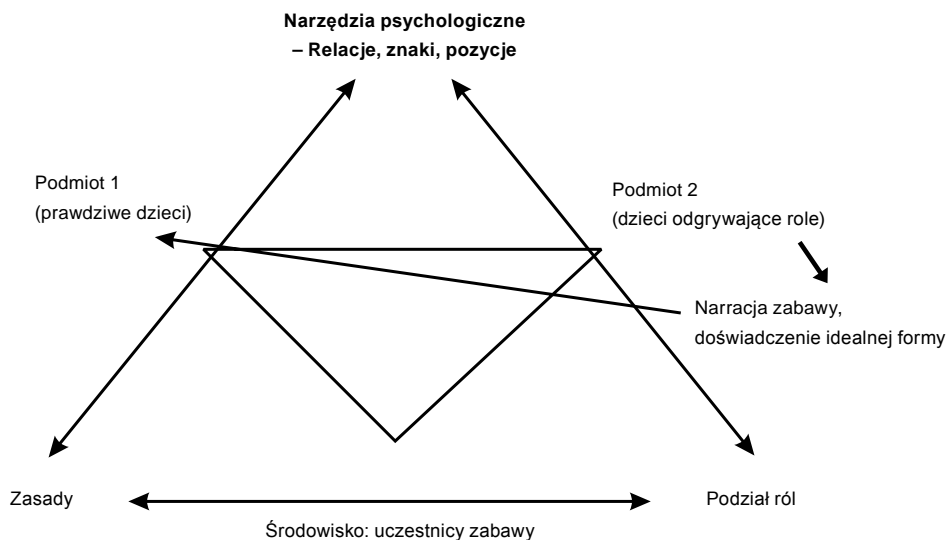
**Narzędzia psychologiczne – Relacje, znaki, pozycje**

Podmiot 1
(prawdziwe dzieci)

Podmiot 2
(dzieci odgrywające role)

Narracja zabawy,
doświadczenie idealnej formy

Zasady

Podział ról

Środowisko: uczestnicy zabawy